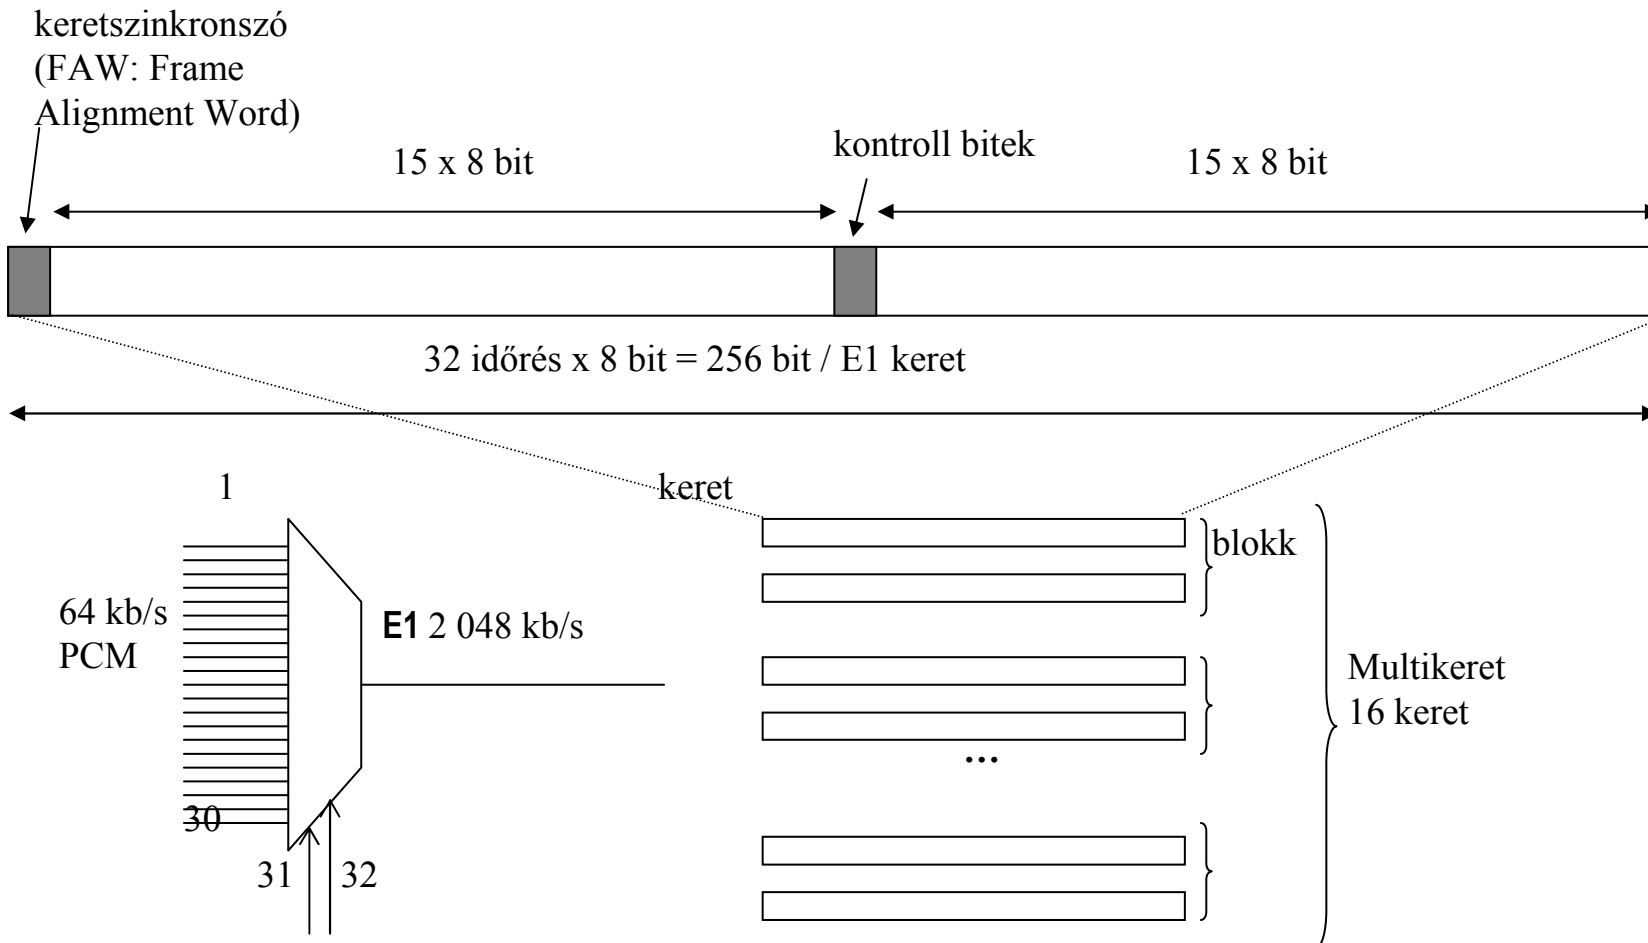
keretszinkronszó
(FAW: Frame
Alignment Word)

15 x 8 bit

kontroll bitek

15 x 8 bit

32 időrés x 8 bit = 256 bit / E1 keret

1

keret

blokk

64 kb/s
PCM

**E1** 2 048 kb/s

Multikeret
16 keret

...

30

31

32